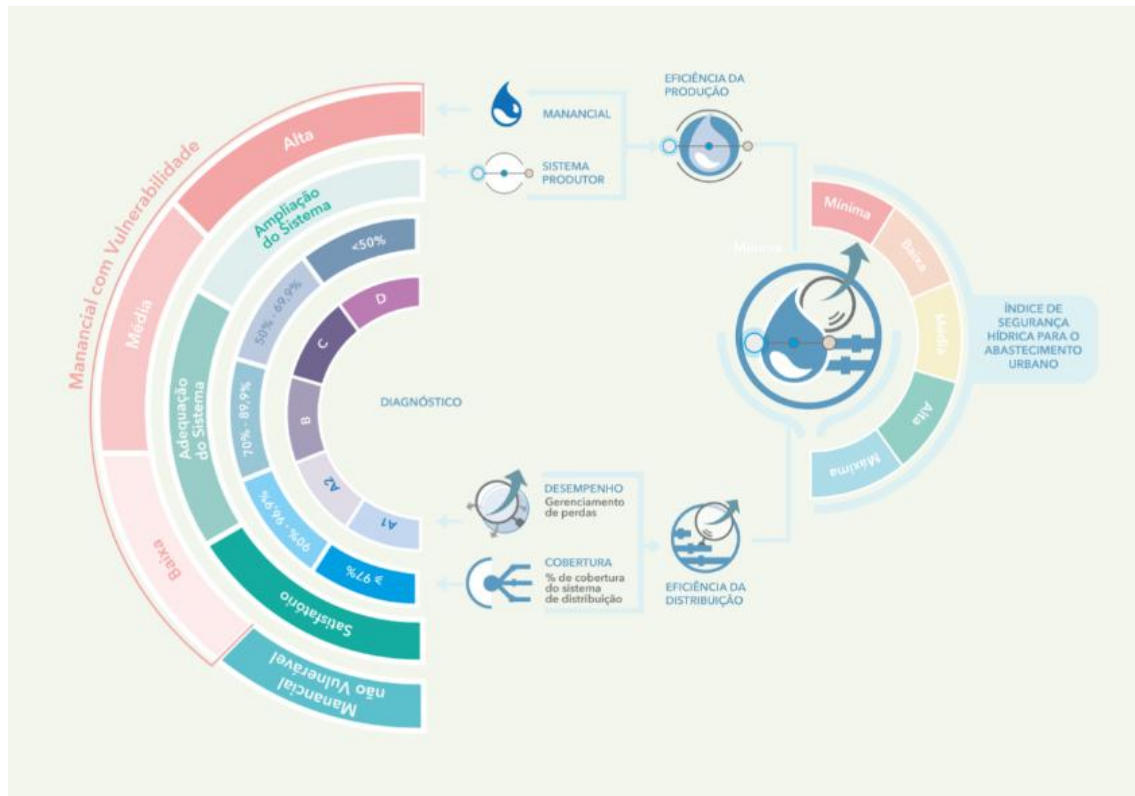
Manancial com Vulnerabilidade

Alta

Média

Baixa

Ampliação do Sistema

Adequação do Sistema

Satisfatório

Manancial não Vulnerável

<50%

50% - 69,9%

70% - 89,9%

90% - 96,9%

≥ 97%

D

C

B

A2

A1

DIAGNÓSTICO

MANANCIAL

SISTEMA PRODUTOR

EFICIÊNCIA DA PRODUÇÃO

DESEMPENHO
Gerenciamento de perdas

COBERTURA
% de cobertura do sistema de distribuição

EFICIÊNCIA DA DISTRIBUIÇÃO

Mínima

Mínima

Baixa

Média

Alta

Máxima

ÍNDICE DE SEGURANÇA HÍDRICA PARA O ABASTECIMENTO URBANO